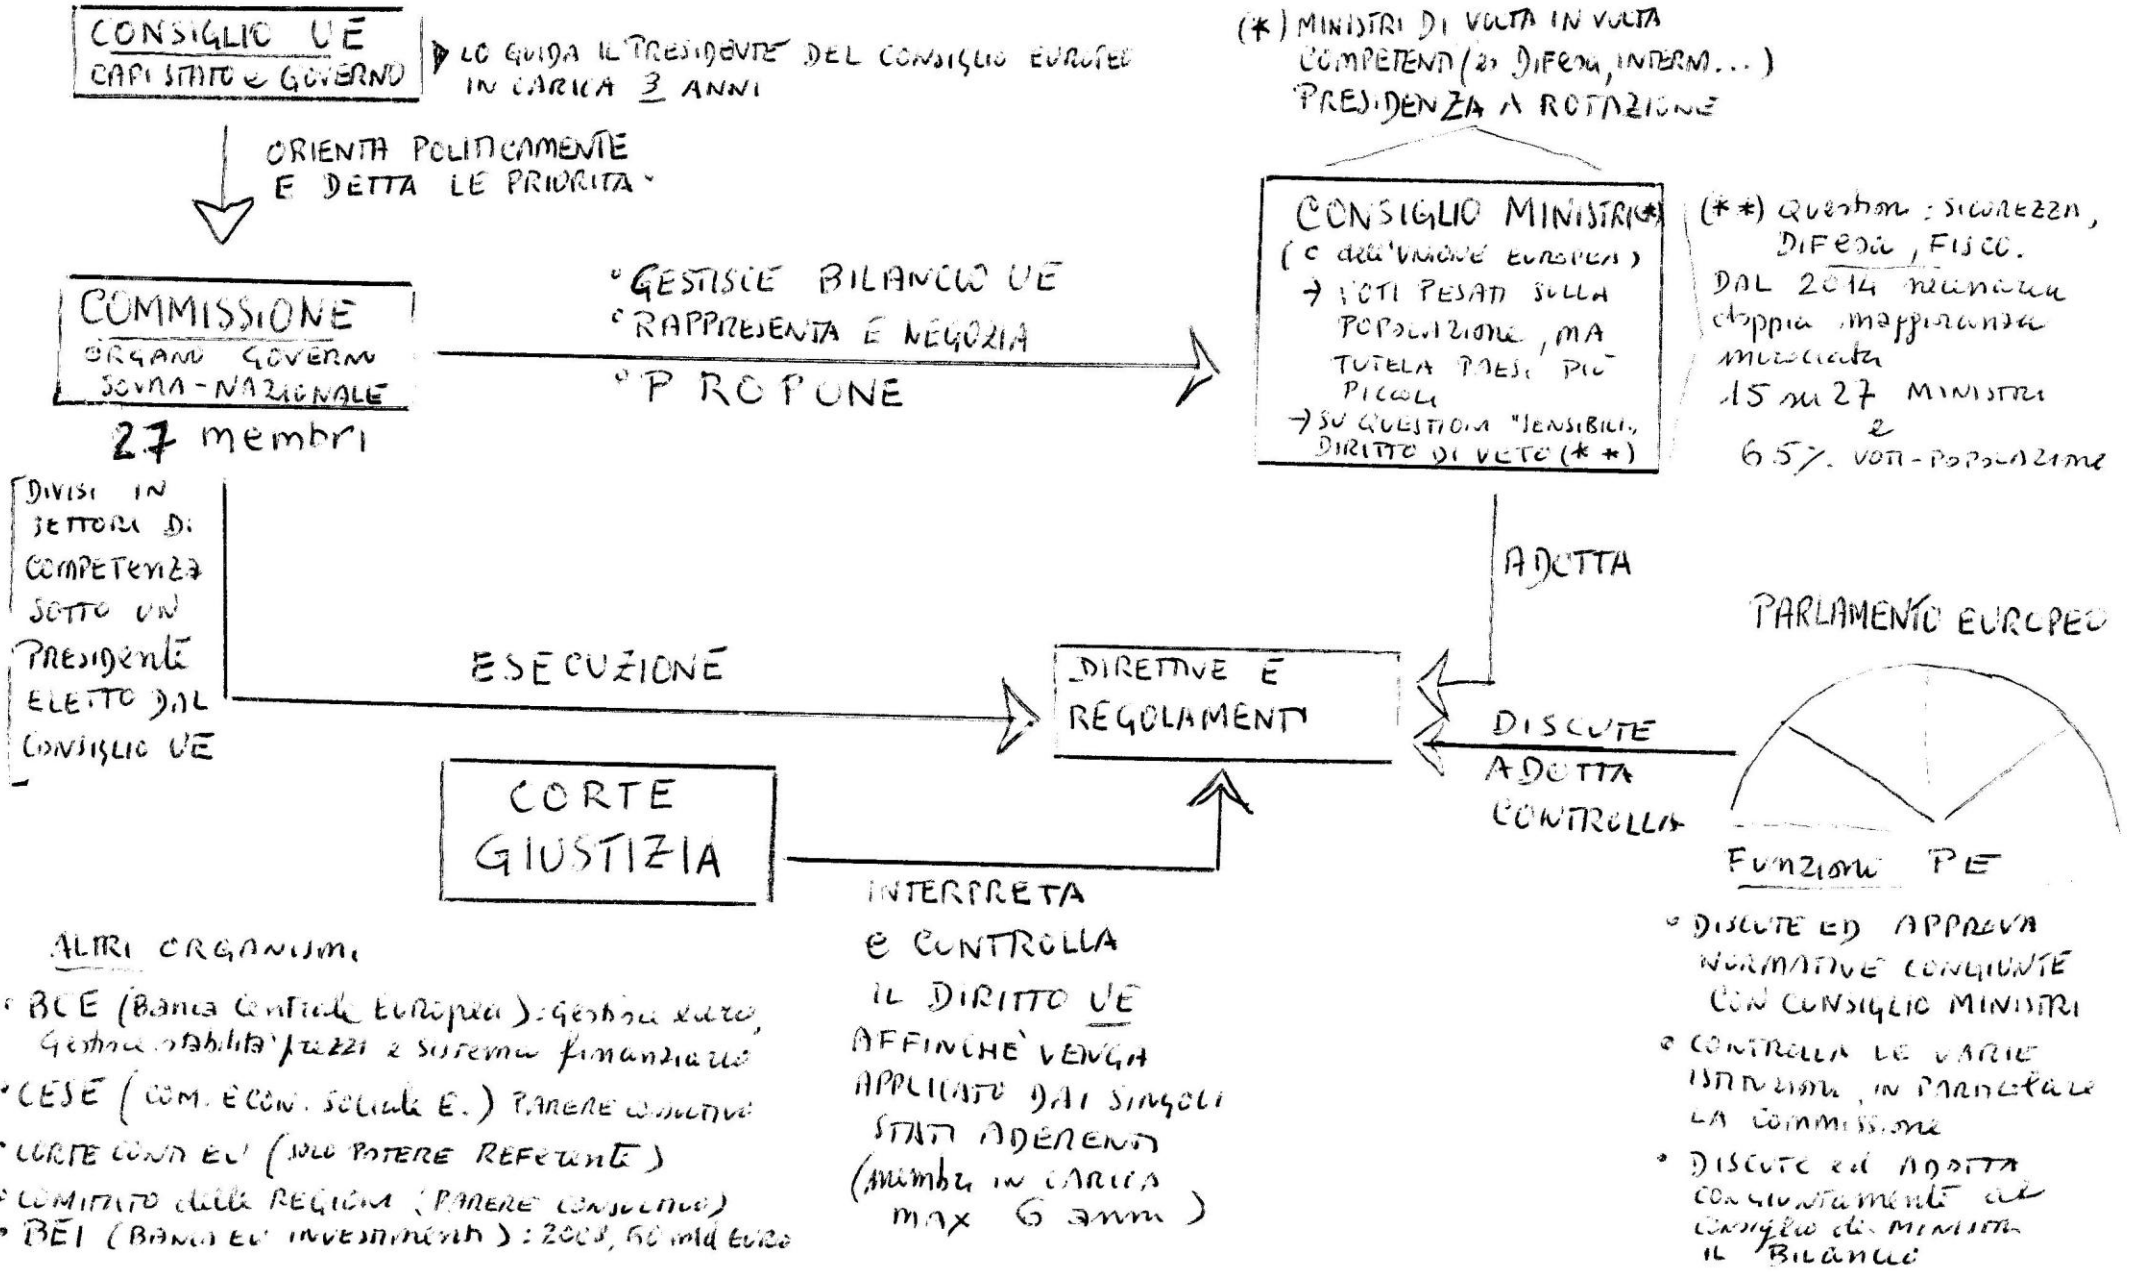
CONSIGLIO UE
CAPI STATO e GOVERNO

▶ LO GUIDA IL PRESIDENTE DEL CONSIGLIO EUROPEO IN CARICA 3 ANNI

ORIENTA POLITICAMENTE E DETTA LE PRIORITA'

COMMISSIONE
ORGANO GOVERNO SOVRA-NAZIONALE
27 membri

DIVISI IN SETTORI DI COMPETENZA SOTTO UN PRESIDENTE ELETTO DAL CONSIGLIO UE

° GESTISCE BILANCIO UE
° RAPPRESENTA E NEGOZIA
° PROPONE

(*) MINISTRI DI VOLTA IN VOLTA COMPETENTI (es DIFESA, INTERNI...) PRESIDENZA A ROTAZIONE

CONSIGLIO MINISTRI(*)
(o dell'Unione Europea)
→ VOTI PESATI SULLA POPOLAZIONE, MA TUTELA PAESI PIU' PICCOLI
→ SU QUESTIONI "SENSIBILI" DIRITTO DI VETO (**)

(**) Questioni: SICUREZZA, DIFESA, FISCO.
DAL 2014 richiesta doppia maggioranza qualificata
15 su 27 MINISTRI
e
65% voti-popolazione

ADOTTA

PARLAMENTO EUROPEO

ESECUZIONE

DIRETTIVE E REGOLAMENTI

DISCUTE
ADOTTA
CONTROLLA

CORTE GIUSTIZIA

INTERPRETA E CONTROLLA IL DIRITTO UE AFFINCHE' VENGA APPLICATO DAI SINGOLI STATI ADERENTI (membri in CARICA max 6 anni)

Funzioni PE
° DISCUTE ED APPROVA NORMATIVE CONGIUNTE CON CONSIGLIO MINISTRI
° CONTROLLA LE VARIE ISTITUZIONI, IN PARTICOLARE LA COMMISSIONE
° DISCUTE ed ADOTTA CONGIUNTAMENTE al Consiglio dei Ministri IL BILANCIO

ALTRI ORGANISMI
° BCE (Banca Centrale Europea): Gestisce euro, Gestisce stabilità prezzi e sistema finanziario
° CESE (COM. ECON. SOCIALE E.) PARERE CONSULTIVO
° CORTE CONTI EU (SOLO POTERE REFERENTE)
° COMITATO delle REGIONI (PARERE CONSULTIVO)
° BEI (BANCA EU INVESTIMENTI): 2008, 60 mld Euro